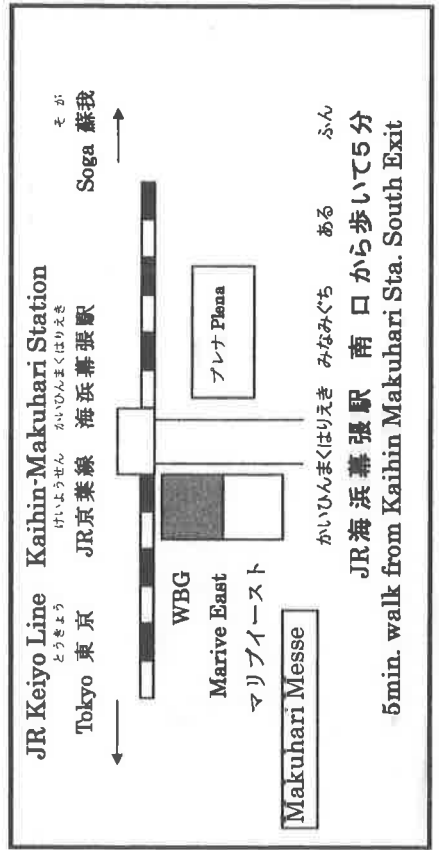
JR Keiyo Line Kaihin-Makuhari Station
けいようせん かいひんまくはりえき
JR京葉線 海浜幕張駅

とうきょう
Tokyo 東京

そが
Soga 蘇我

プレナ Plena

WBG

Marive East
マリブイースト

Makuhari Messe

かいひんまくはりえき みなみぐち ある ふん
JR海浜幕張駅 南口から歩いて5分
5min. walk from Kaihin Makuhari Sta. South Exit